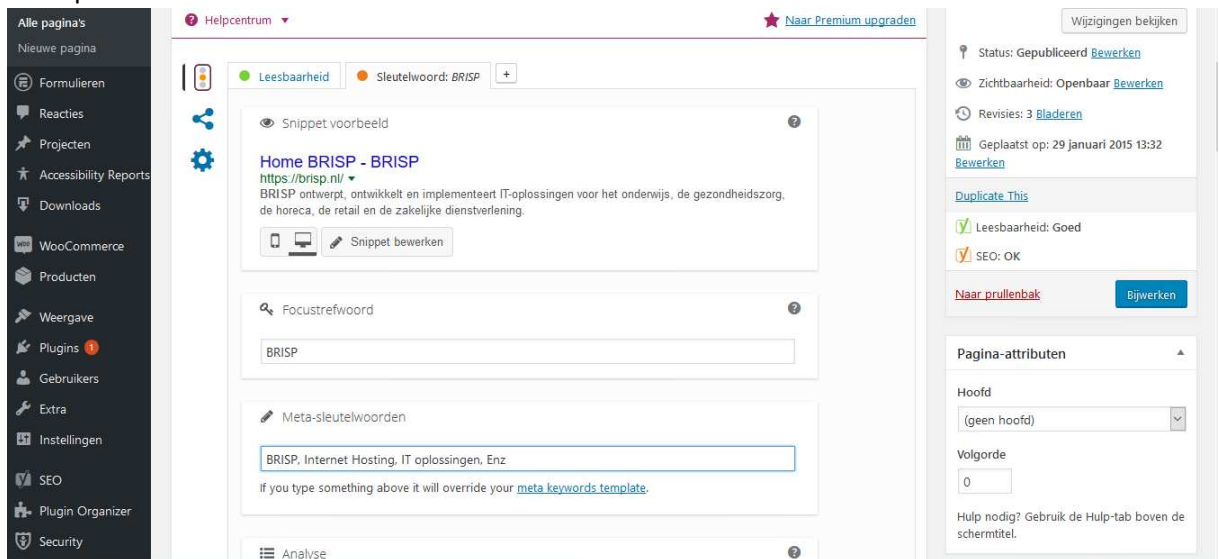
Alle pagina's
Nieuwe pagina
Formulieren
Reacties
Projecten
Accessibility Reports
Downloads
WooCommerce
Producten
Weergave
Plugins 1
Gebruikers
Extra
Instellingen
SEO
Plugin Organizer
Security

Helpcentrum ▾
Naar Premium upgraden

Leesbaarheid
Sleutelwoord: BRISP
+

Snippet voorbeeld

Home BRISP - BRISP
https://brisp.nl/ ▾
BRISP ontwerpt, ontwikkelt en implementeert IT-oplossingen voor het onderwijs, de gezondheidszorg, de horeca, de retail en de zakelijke dienstverlening.

Snippet bewerken

Focustrefwoord

BRISP

Meta-sleutelwoorden

BRISP, Internet Hosting, IT oplossingen, Enz

If you type something above it will override your meta keywords template.

Analyse

Wijzigingen bekijken
Status: Gepubliceerd Bewerken
Zichtbaarheid: Openbaar Bewerken
Revisies: 3 Bladeren
Geplaatst op: 29 januari 2015 13:32 Bewerken
Duplicate This
Leesbaarheid: Goed
SEO: OK
Naar prullenbak
Bijwerken

Pagina-attributen
Hoofd
(geen hoofd)
Volgorde
0
Hulp nodig? Gebruik de Hulp-tab boven de schermtitel.